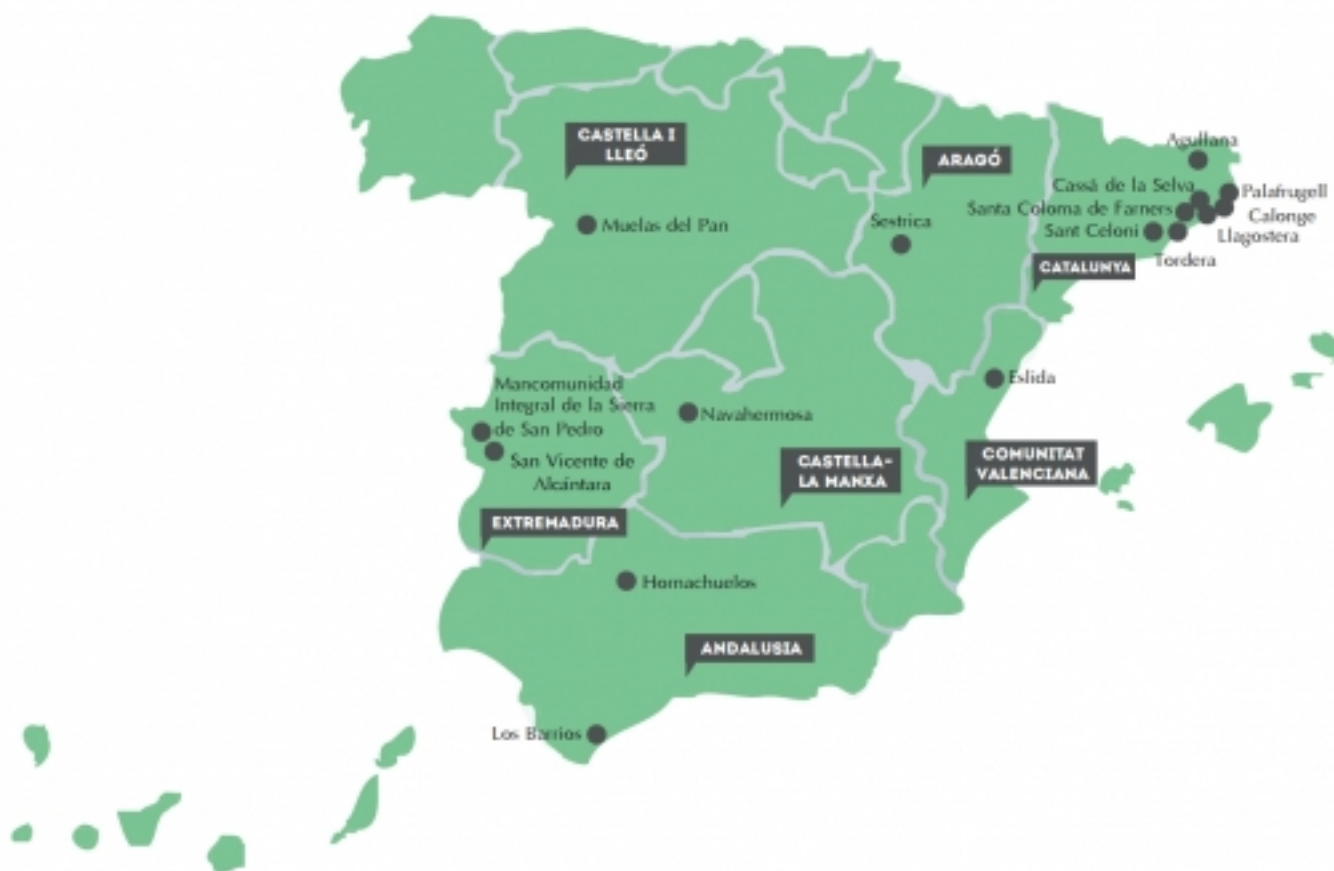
CASTELLA I LLEÓ

Muelas del Pan

ARAGÓ

Sestrica

Agullana

Cassà de la Selva

Palafrugell

Santa Coloma de Farners

Calonge

Sant Celoni

Llagostera

Tordera

CATALUNYA

Eslida

Mancomunidad Integral de la Sierra de San Pedro

San Vicente de Alcántara

Navahermosa

CASTELLA-LA MANXA

COMUNITAT VALENCIANA

EXTREMADURA

Hornachuelos

ANDALUSIA

Los Barrios